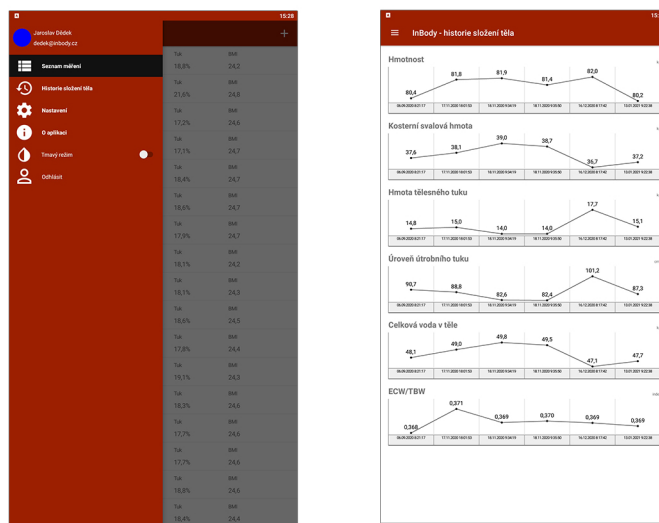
15:28

Jaroslav Bědek
dedek@inbody.cz

Seznam měření
Historie složení těla
Nastavení
O aplikaci
Tmavý režim
Odhlásit

| Tuk | BMI |
|---|---|
| 18,8% | 24,2 |
| 21,6% | 24,8 |
| 17,2% | 24,6 |
| 17,1% | 24,7 |
| 18,4% | 24,7 |
| 18,6% | 24,7 |
| 17,9% | 24,7 |
| 18,1% | 24,2 |
| 18,1% | 24,3 |
| 18,6% | 24,5 |
| 17,8% | 24,4 |
| 19,1% | 24,3 |
| 18,3% | 24,6 |
| 17,7% | 24,6 |
| 17,7% | 24,6 |
| 18,8% | 24,4 |
| 18,4% | 24,4 |

InBody - historie složení těla

Hmotnost
80,4 81,8 81,9 81,4 82,0 80,2
06.09.2020 8:21:17 17.11.2020 18:01:53 18.11.2020 9:34:19 18.11.2020 9:35:50 16.12.2020 8:17:40 13.01.2021 9:22:38

Kosterní svalová hmota
37,6 38,1 39,0 38,7 36,7 37,2
06.09.2020 8:21:17 17.11.2020 18:01:53 18.11.2020 9:34:19 18.11.2020 9:35:50 16.12.2020 8:17:40 13.01.2021 9:22:38

Hmota tělesného tuku
14,8 15,0 14,0 14,0 17,7 15,1
06.09.2020 8:21:17 17.11.2020 18:01:53 18.11.2020 9:34:19 18.11.2020 9:35:50 16.12.2020 8:17:40 13.01.2021 9:22:38

Úroveň útrobního tuku
90,7 88,8 82,6 82,4 101,2 87,3
06.09.2020 8:21:17 17.11.2020 18:01:53 18.11.2020 9:34:19 18.11.2020 9:35:50 16.12.2020 8:17:40 13.01.2021 9:22:38

Celková voda v těle
48,1 49,0 49,8 49,5 47,1 47,7
06.09.2020 8:21:17 17.11.2020 18:01:53 18.11.2020 9:34:19 18.11.2020 9:35:50 16.12.2020 8:17:40 13.01.2021 9:22:38

ECW/TBW
0,368 0,371 0,369 0,370 0,369 0,369
06.09.2020 8:21:17 17.11.2020 18:01:53 18.11.2020 9:34:19 18.11.2020 9:35:50 16.12.2020 8:17:40 13.01.2021 9:22:38